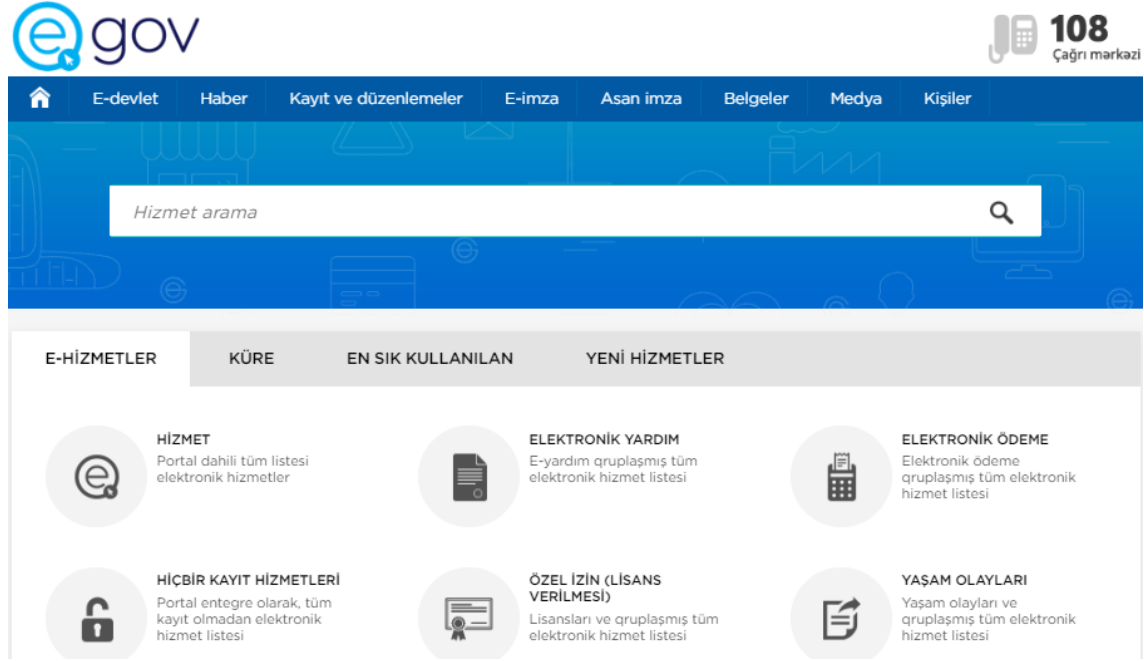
gov

108
Çağrı mərkəzi

E-devlet | Haber | Kayıt ve düzenlemeler | E-imza | Asan imza | Belgeler | Medya | Kişiler

Hizmet arama

E-HİZMETLER | KÜRE | EN SIK KULLANILAN | YENİ HİZMETLER

HİZMET
Portal dahili tüm listesi elektronik hizmetler

ELEKTRONİK YARDIM
E-yardım qruplaşmış tüm elektronik hizmet listesi

ELEKTRONİK ÖDEME
Elektronik ödeme qruplaşmış tüm elektronik hizmet listesi

HİÇBİR KAYIT HİZMETLERİ
Portal entegre olarak, tüm kayıt olmadan elektronik hizmet listesi

ÖZEL İZİN (LİSANS VERİLMESİ)
Lisansları ve qruplaşmış tüm elektronik hizmet listesi

YAŞAM OLAYLARI
Yaşam olayları ve qruplaşmış tüm elektronik hizmet listesi